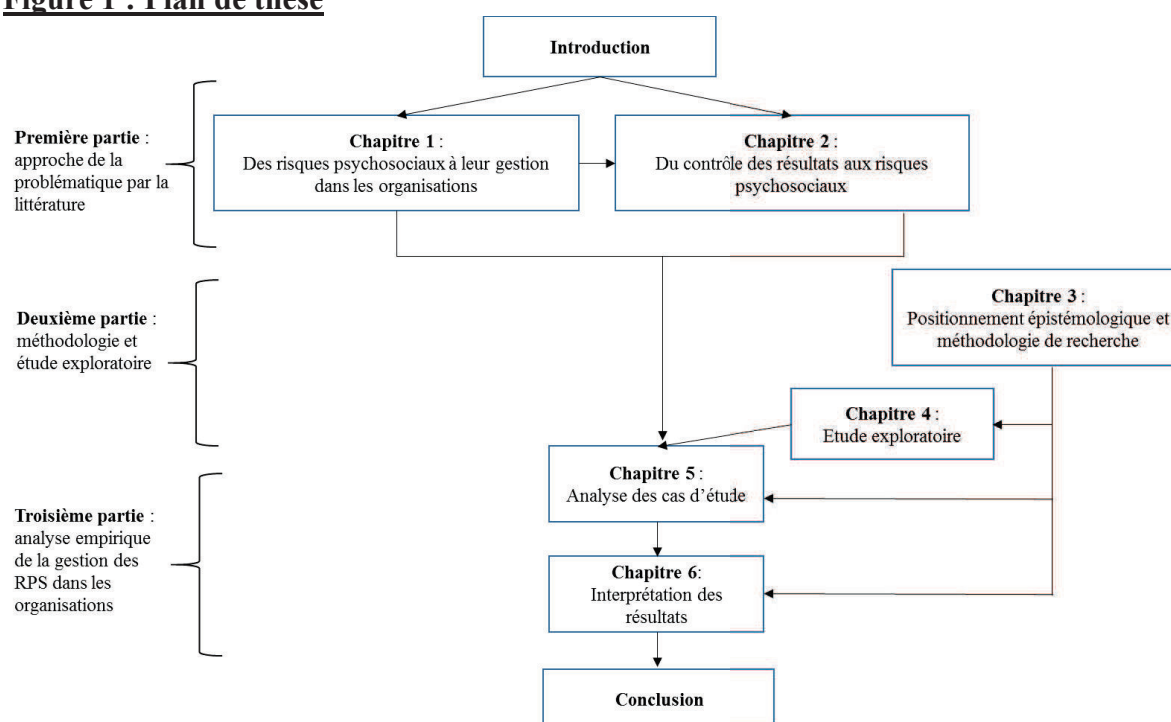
Figure 1 : Plan de thèse

Introduction

Première partie : approche de la problématique par la littérature

Chapitre 1 : Des risques psychosociaux à leur gestion dans les organisations

Chapitre 2 : Du contrôle des résultats aux risques psychosociaux

Deuxième partie : méthodologie et étude exploratoire

Chapitre 3 : Positionnement épistémologique et méthodologie de recherche

Chapitre 4 : Etude exploratoire

Troisième partie : analyse empirique de la gestion des RPS dans les organisations

Chapitre 5 : Analyse des cas d'étude

Chapitre 6: Interprétation des résultats

Conclusion